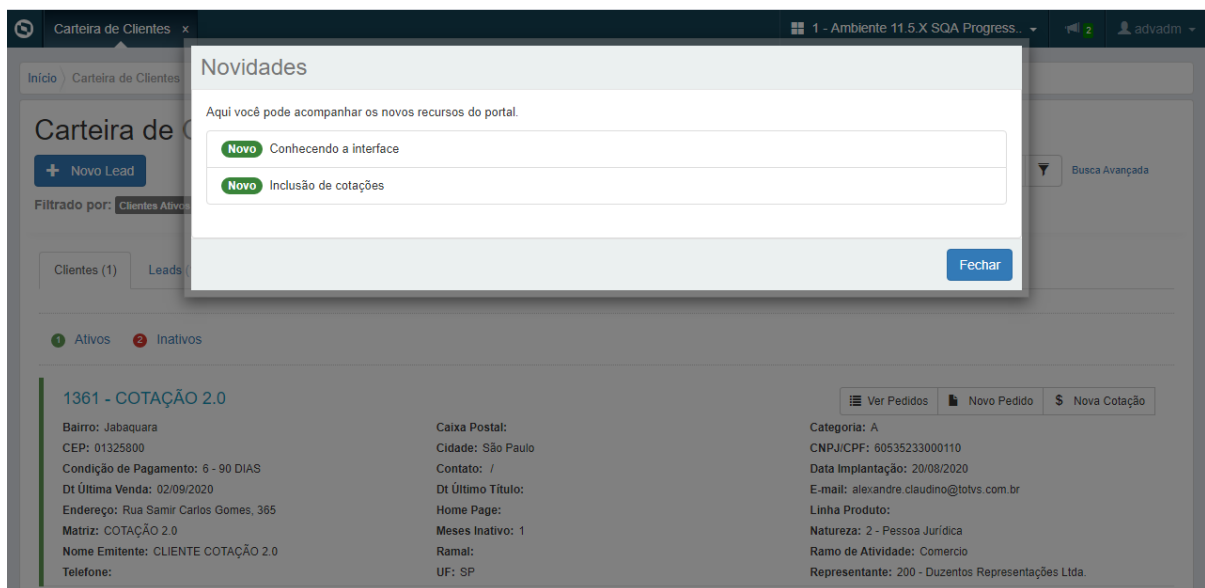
Carteira de Clientes ×

1 - Ambiente 11.5.X SQA Progress..

2

advadm

Início 〉 Carteira de Clientes

Carteira de C

+ Novo Lead

Filtrado por: Clientes Ativos

Busca Avançada

Clientes (1)

Leads (

Novidades

Aqui você pode acompanhar os novos recursos do portal.

Novo Conhecendo a interface

Novo Inclusão de cotações

Fechar

1 Ativos 2 Inativos

1361 - COTAÇÃO 2.0

Ver Pedidos

Novo Pedido

$ Nova Cotação

Bairro: Jabaquara

CEP: 01325800

Condição de Pagamento: 6 - 90 DIAS

Dt Última Venda: 02/09/2020

Endereço: Rua Samir Carlos Gomes, 365

Matriz: COTAÇÃO 2.0

Nome Emitente: CLIENTE COTAÇÃO 2.0

Telefone:

Caixa Postal:

Cidade: São Paulo

Contato: /

Dt Último Título:

Home Page:

Meses Inativo: 1

Ramal:

UF: SP

Categoria: A

CNPJ/CPF: 60535233000110

Data Implantação: 20/08/2020

E-mail: alexandre.claudino@totvs.com.br

Linha Produto:

Natureza: 2 - Pessoa Jurídica

Ramo de Atividade: Comercio

Representante: 200 - Duzentos Representações Ltda.